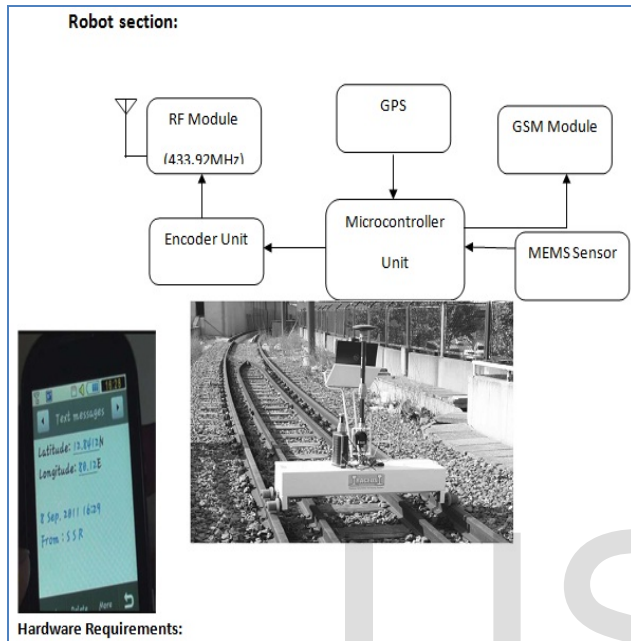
Robot section:

RF Module

(433.92MHz)

GPS

GSM Module

Encoder Unit

Microcontroller

Unit

MEMS Sensor

16:28

Text messages

Latitude: 13.0612N

Longitude: 80.13E

8 Sep, 2011 16:29

From: SSR

Delete More

Hardware Requirements: